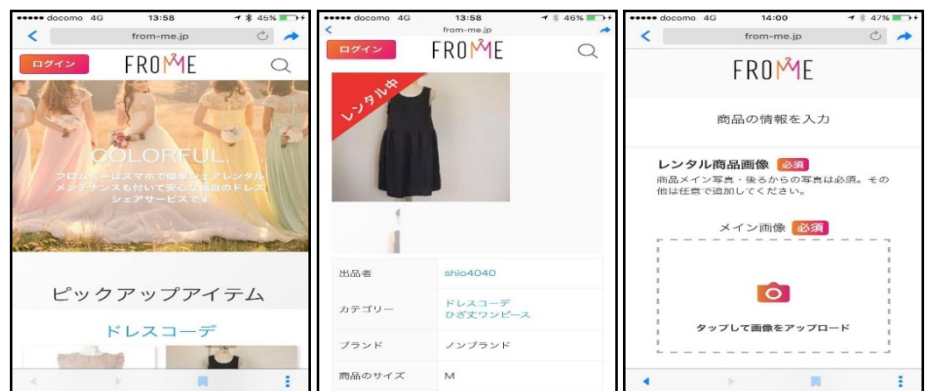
●●●●● docomo 4G 13:58 45%

from-me.jp

ログイン FROME

COLORFUL

フロムミーはスマホで簡単にレンタル メンテナンスも付いて安心な個目のドレス シェアサービスです

ピックアップアイテム

ドレスコーデ

●●●●● docomo 4G 13:58 46%

from-me.jp

ログイン FROME

レンタル中

| 出品者 | shio4040 |
|---|---|
| カテゴリー | ドレスコーデ ひざ丈ワンピース |
| ブランド | ノンブランド |
| 商品のサイズ | M |

●●●●● docomo 4G 14:00 47%

from-me.jp

FROME

商品の情報を入力

レンタル商品画像 必須

商品メイン写真・後ろからの写真は必須。その他は任意で追加してください。

メイン画像 必須

タップして画像をアップロード